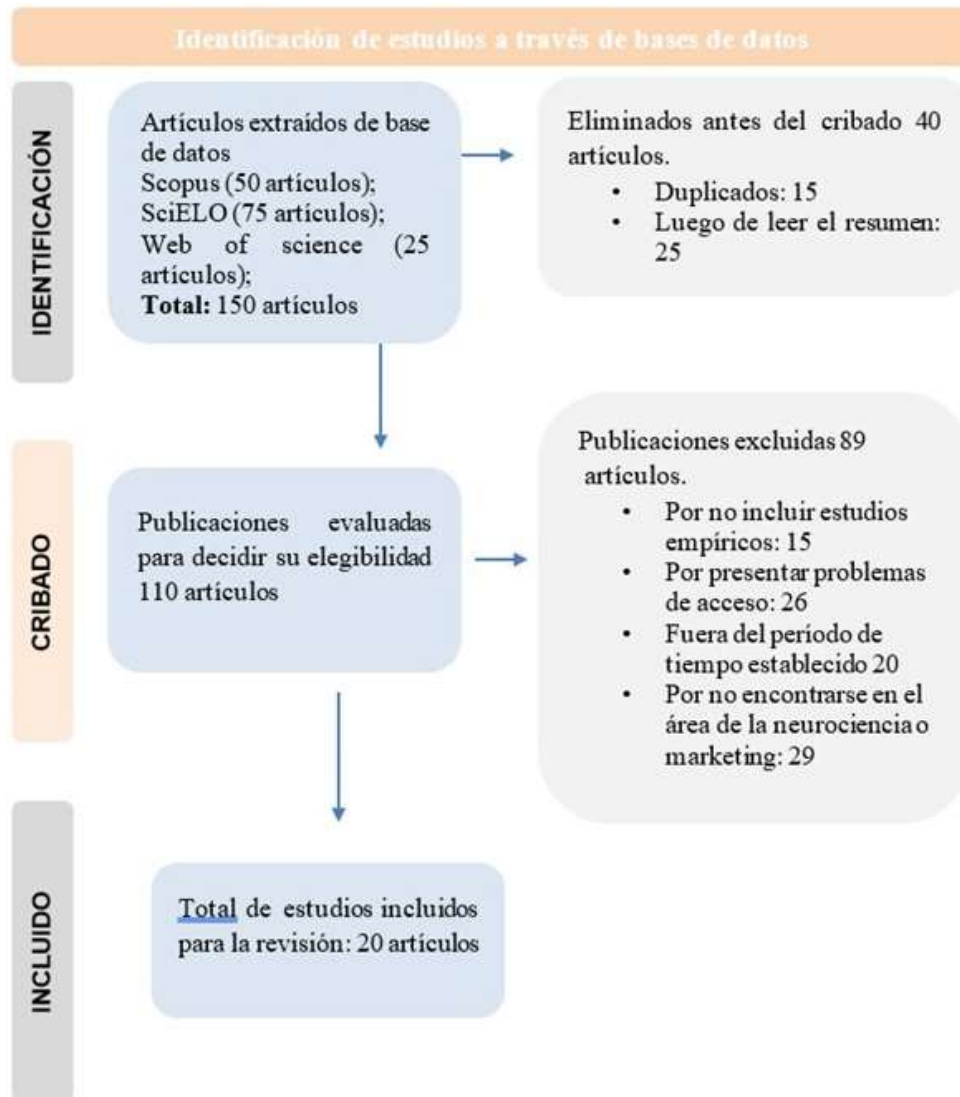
Identificación de estudios a través de bases de datos

IDENTIFICACIÓN

Artículos extraidos de base de datos
Scopus (50 artículos);
SciELO (75 artículos);
Web of science (25 artículos);
**Total:** 150 artículos

Eliminados antes del cribado 40 artículos.
- Duplicados: 15
- Luego de leer el resumen: 25

CRIBADO

Publicaciones evaluadas para decidir su elegibilidad 110 artículos

Publicaciones excluidas 89 artículos.
- Por no incluir estudios empíricos: 15
- Por presentar problemas de acceso: 26
- Fuera del período de tiempo establecido 20
- Por no encontrarse en el área de la neurociencia o marketing: 29

INCLUIDO

Total de estudios incluidos para la revisión: 20 artículos